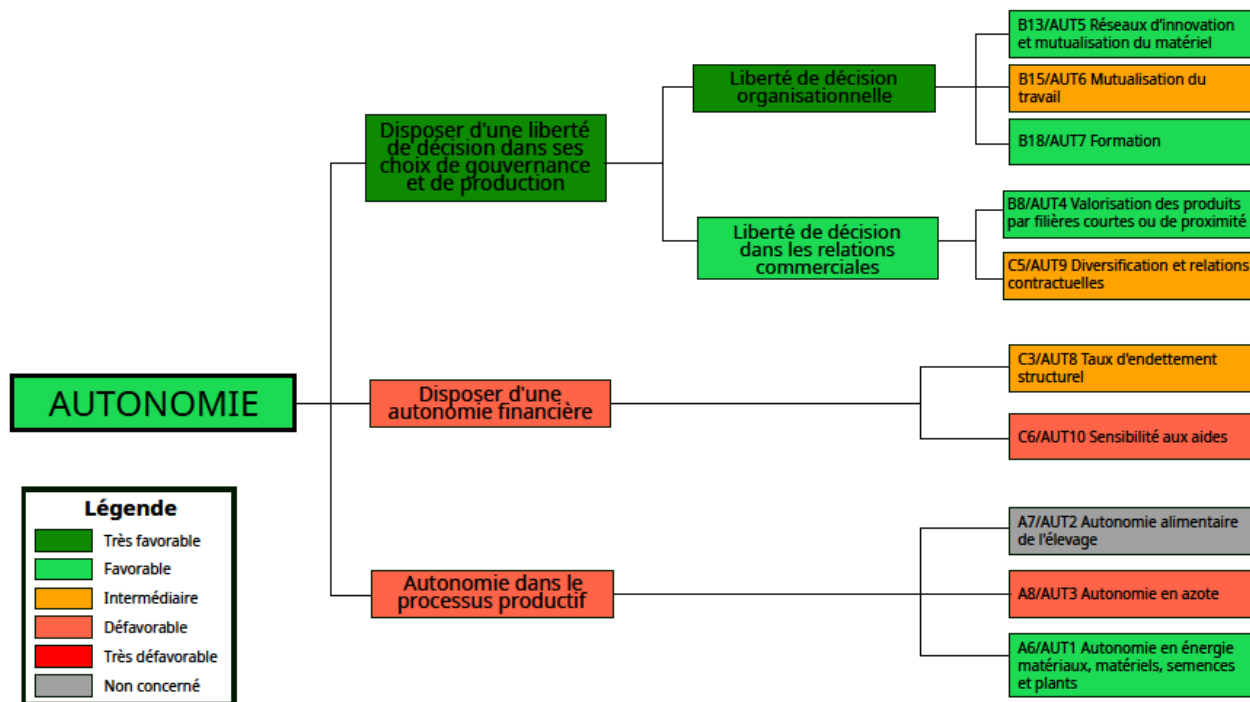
AUTONOMIE

Disposer d'une liberté de décision dans ses choix de gouvernance et de production

Liberté de décision organisationnelle

B13/AUT5 Réseaux d'innovation et mutualisation du matériel

B15/AUT6 Mutualisation du travail

B18/AUT7 Formation

Liberté de décision dans les relations commerciales

B8/AUT4 Valorisation des produits par filières courtes ou de proximité

C5/AUT9 Diversification et relations contractuelles

Disposer d'une autonomie financière

C3/AUT8 Taux d'endettement structurel

C6/AUT10 Sensibilité aux aides

Autonomie dans le processus productif

A7/AUT2 Autonomie alimentaire de l'élevage

A8/AUT3 Autonomie en azote

A6/AUT1 Autonomie en énergie matériaux, matériels, semences et plants

Légende
Très favorable
Favorable
Intermédiaire
Défavorable
Très défavorable
Non concerné